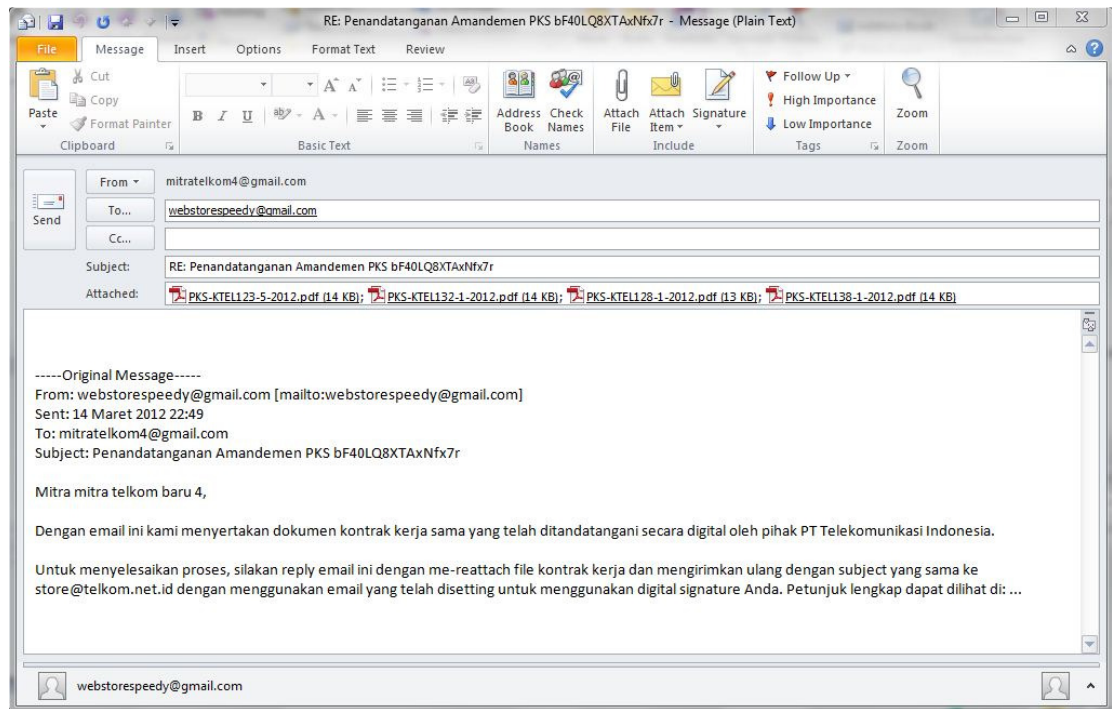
RE: Penandatanganan Amandemen PKS bF40LQ8XTAxNfx7r - Message (Plain Text)

File Message Insert Options Format Text Review

Paste
Cut
Copy
Format Painter
Clipboard

Basic Text

Address Book Check Names
Names

Attach File Attach Item Signature
Include

Follow Up
High Importance
Low Importance
Tags

Zoom
Zoom

Send
From mitratelkom4@gmail.com
To... webstorespeedy@gmail.com
Cc...
Subject: RE: Penandatanganan Amandemen PKS bF40LQ8XTAxNfx7r
Attached: PKS-KTEL123-5-2012.pdf (14 KB); PKS-KTEL132-1-2012.pdf (14 KB); PKS-KTEL128-1-2012.pdf (13 KB); PKS-KTEL138-1-2012.pdf (14 KB)

-----Original Message-----
From: webstorespeedy@gmail.com [mailto:webstorespeedy@gmail.com]
Sent: 14 Maret 2012 22:49
To: mitratelkom4@gmail.com
Subject: Penandatanganan Amandemen PKS bF40LQ8XTAxNfx7r

Mitra mitra telkom baru 4,

Dengan email ini kami menyertakan dokumen kontrak kerja sama yang telah ditandatangani secara digital oleh pihak PT Telekomunikasi Indonesia.

Untuk menyelesaikan proses, silakan reply email ini dengan me-reattach file kontrak kerja dan mengirimkan ulang dengan subject yang sama ke store@telkom.net.id dengan menggunakan email yang telah disetting untuk menggunakan digital signature Anda. Petunjuk lengkap dapat dilihat di: ...

webstorespeedy@gmail.com